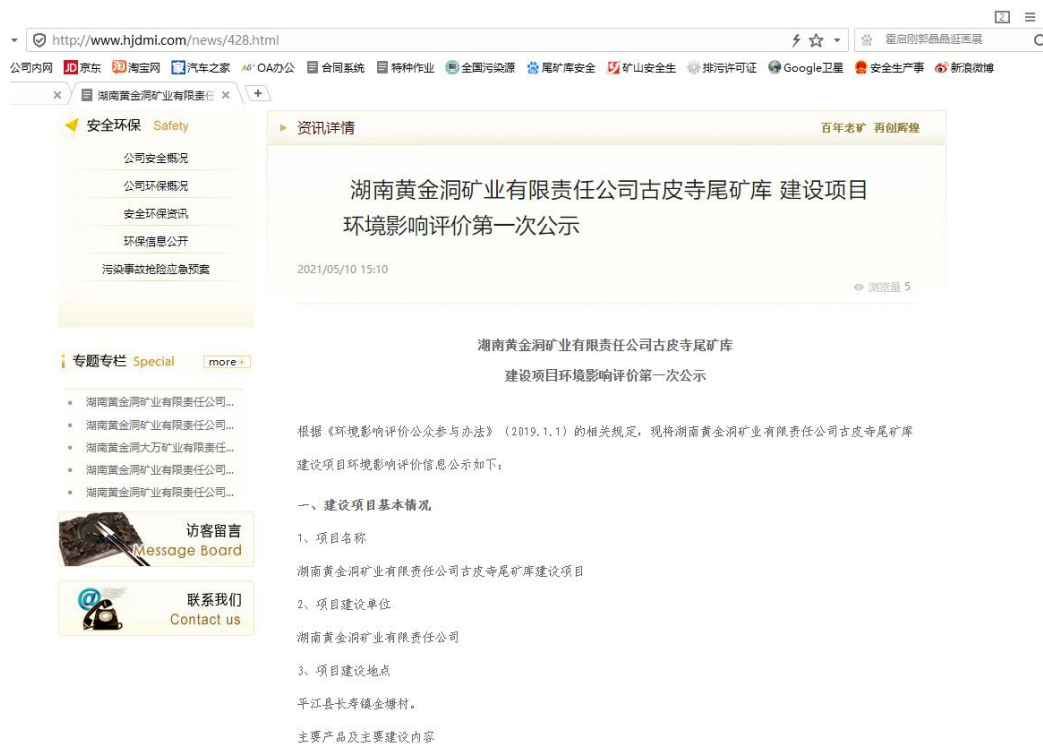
2 ≡

http://www.hjdmi.com/news/428.html

霍启刚郭晶晶庭而晨

公司内网 京东 淘宝网 汽车之家 OA办公 合同系统 特种作业 全国污染源 尾矿库安全 矿山安全生 排污许可证 Google卫星 安全生产事 新浪微博

湖南黄金洞矿业有限责任 ×

安全环保 Safety

公司安全概况

公司环保概况

安全环保资讯

环保信息公开

污染事故抢险应急预案

专题专栏 Special more

湖南黄金洞矿业有限责任公司...

湖南黄金洞矿业有限责任公司...

湖南黄金洞大万矿业有限责任...

湖南黄金洞矿业有限责任公司...

湖南黄金洞矿业有限责任公司...

访客留言 Message Board

联系我们 Contact us

资讯详情

百年老矿 再创辉煌

湖南黄金洞矿业有限责任公司古皮寺尾矿库 建设项目环境影响评价第一次公示

2021/05/10 15:10

浏览量 5

湖南黄金洞矿业有限责任公司古皮寺尾矿库

建设项目环境影响评价第一次公示

根据《环境影响评价公众参与办法》（2019.1.1）的相关规定，现将湖南黄金洞矿业有限责任公司古皮寺尾矿库建设项目环境影响评价信息公示如下：

一、建设项目基本情况

1、项目名称

湖南黄金洞矿业有限责任公司古皮寺尾矿库建设项目

2、项目建设单位

湖南黄金洞矿业有限责任公司

3、项目建设地点

平江县长寿镇金塘村。

主要产品及主要建设内容